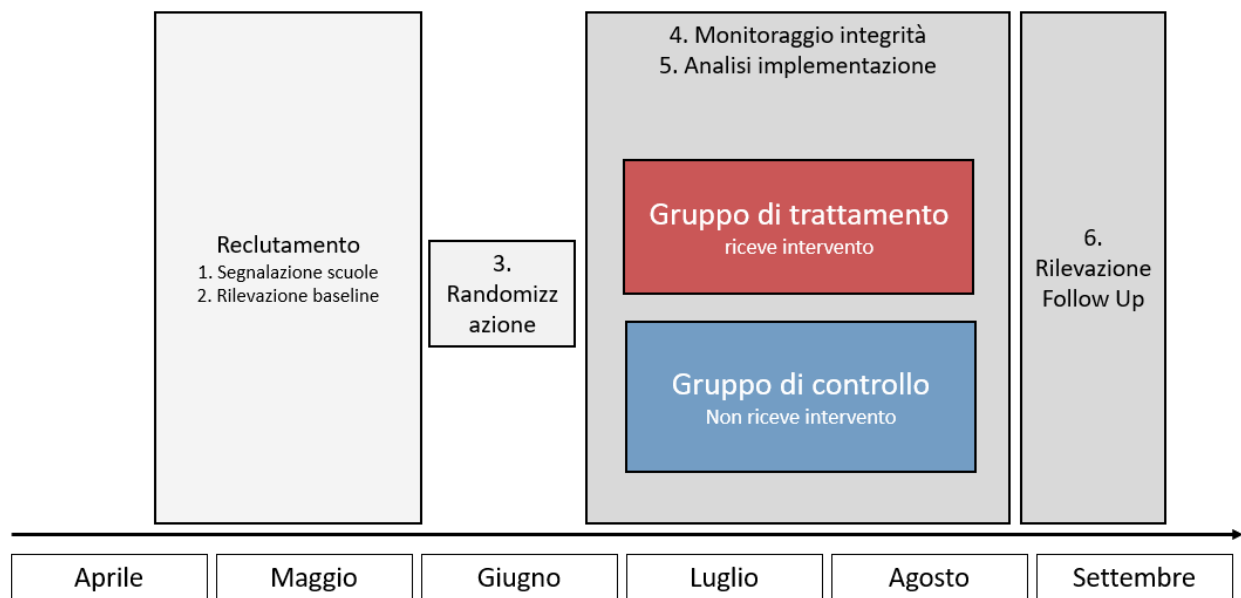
Reclutamento
1. Segnalazione scuole
2. Rilevazione baseline

3. Randomizzazione

4. Monitoraggio integrità
5. Analisi implementazione

Gruppo di trattamento
riceve intervento

Gruppo di controllo
Non riceve intervento

6. Rilevazione Follow Up

| Aprile | Maggio | Giugno | Luglio | Agosto | Settembre |
|---|---|---|---|---|---|